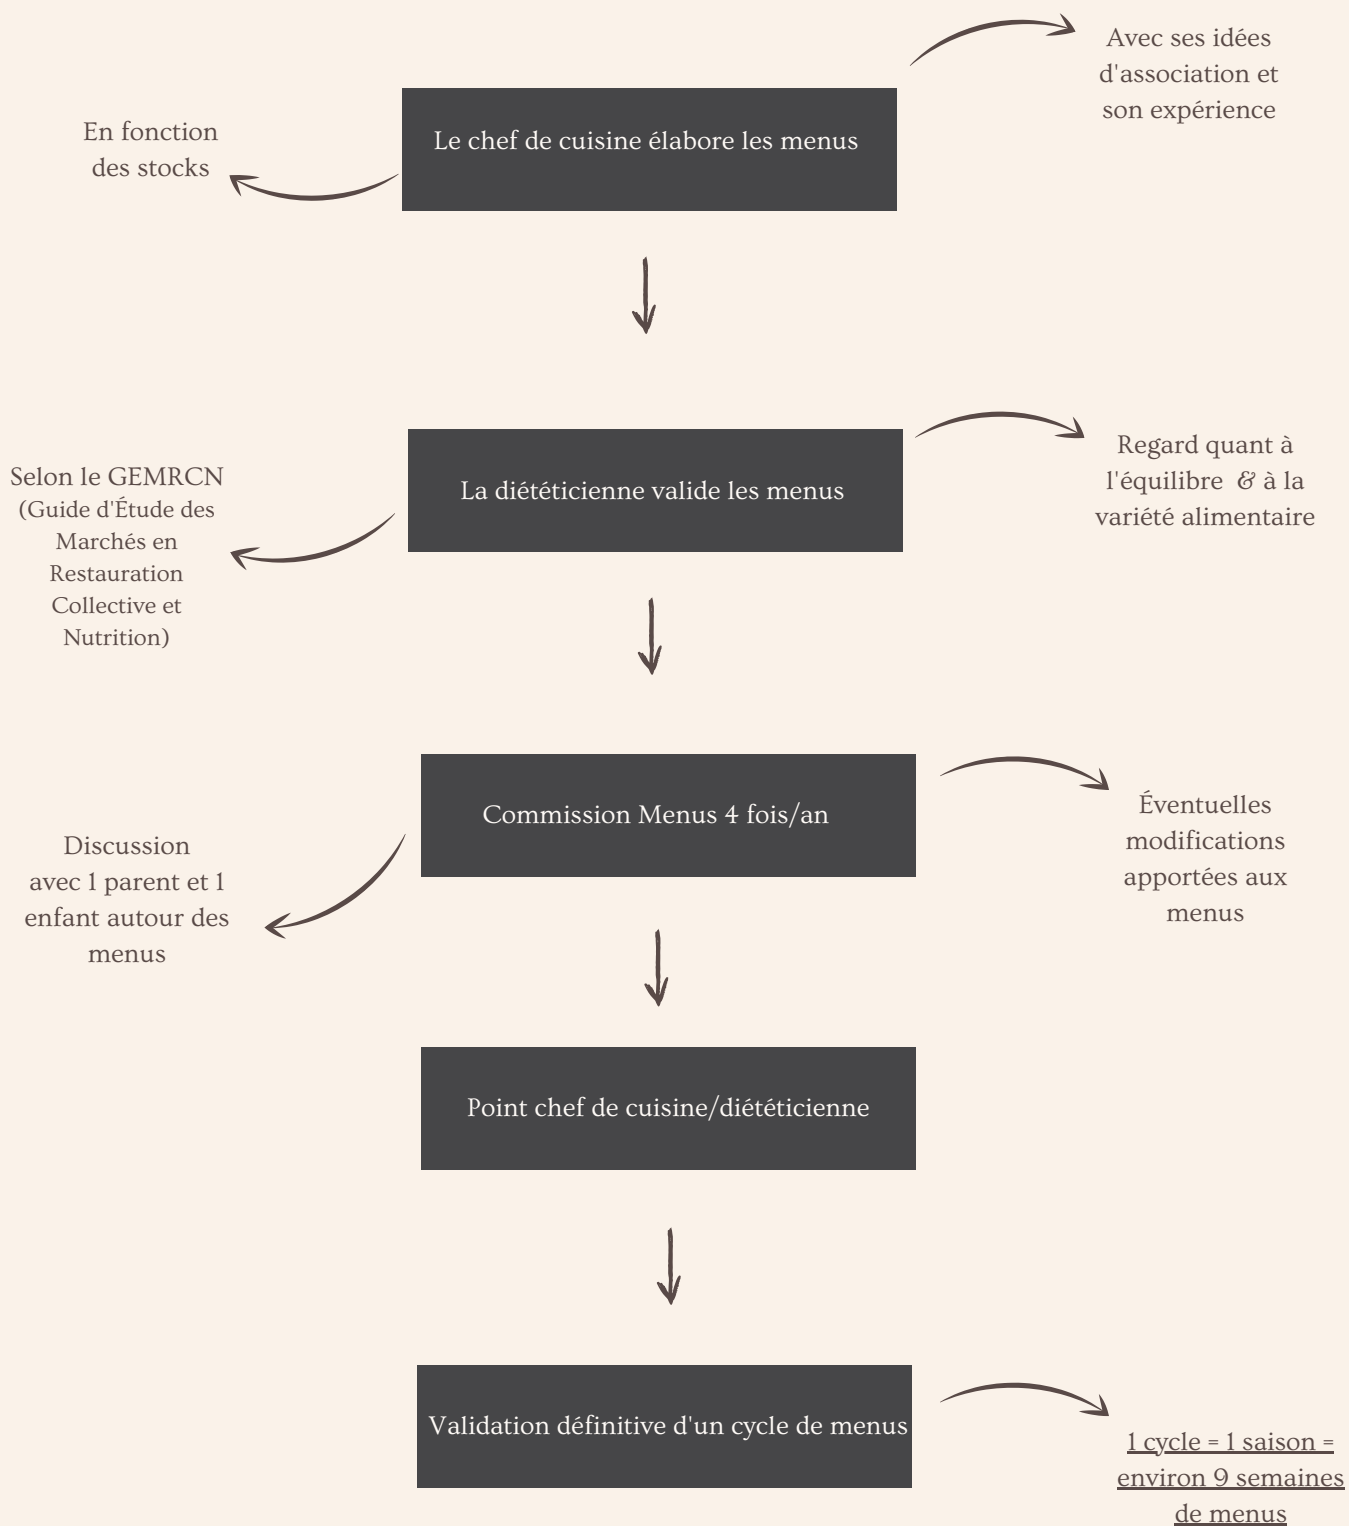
Avec ses idées d'association et son expérience

En fonction des stocks

Le chef de cuisine élabore les menus

Regard quant à l'équilibre & à la variété alimentaire

Selon le GEMRCN (Guide d'Étude des Marchés en Restauration Collective et Nutrition)

La diététicienne valide les menus

Commission Menus 4 fois/an

Éventuelles modifications apportées aux menus

Discussion avec 1 parent et 1 enfant autour des menus

Point chef de cuisine/diététicienne

Validation définitive d'un cycle de menus

1 cycle = 1 saison = environ 9 semaines de menus